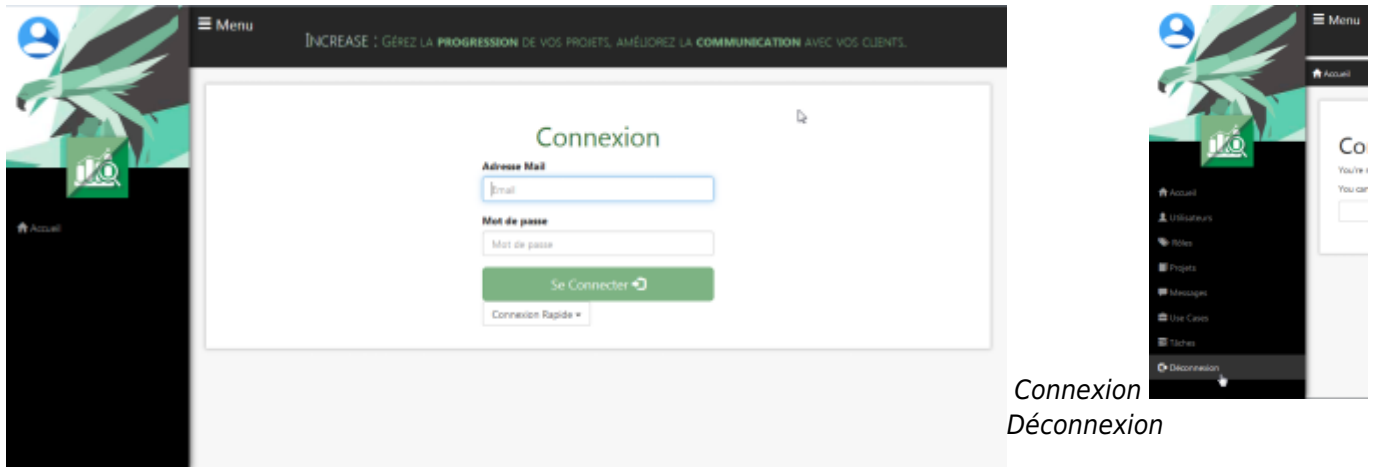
☰ Menu

INCREASE : Gérez la **progression** de vos projets, améliorez la **communication** avec vos clients.

Accueil

Connexion

Adresse Mail

Email

Mot de passe

Mot de passe

Se Connecter

Connexion Rapide ▾

Connexion

☰ Menu

Accueil

Co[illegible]

You're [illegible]

You can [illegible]

Accueil

Utilisateurs

Rôles

Projets

Messages

Use Cases

Tâches

Déconnexion

Déconnexion